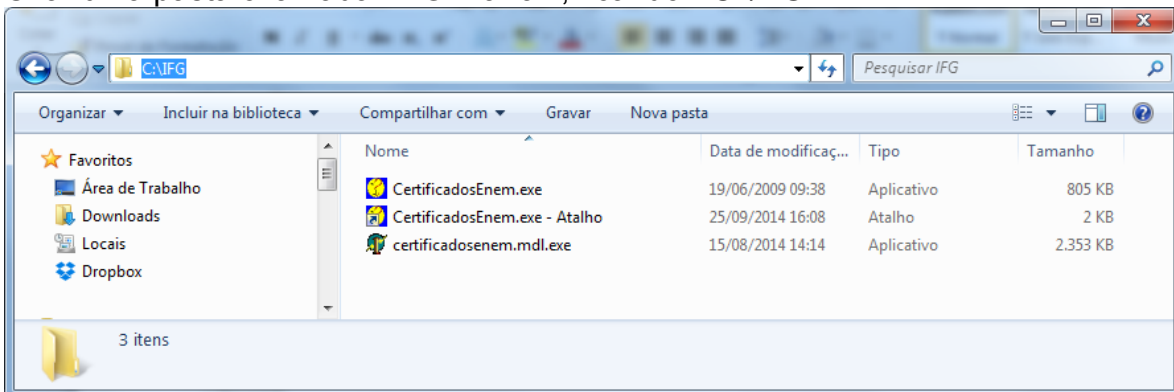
C:\IFG

Pesquisar IFG

Organizar ▾ Incluir na biblioteca ▾ Compartilhar com ▾ Gravar Nova pasta

Favoritos
Área de Trabalho
Downloads
Locais
Dropbox

| Nome | Data de modificaç... | Tipo | Tamanho |
|---|---|---|---|
| CertificadosEnem.exe | 19/06/2009 09:38 | Aplicativo | 805 KB |
| CertificadosEnem.exe - Atalho | 25/09/2014 16:08 | Atalho | 2 KB |
| certificadosenem.mdl.exe | 15/08/2014 14:14 | Aplicativo | 2.353 KB |

3 itens